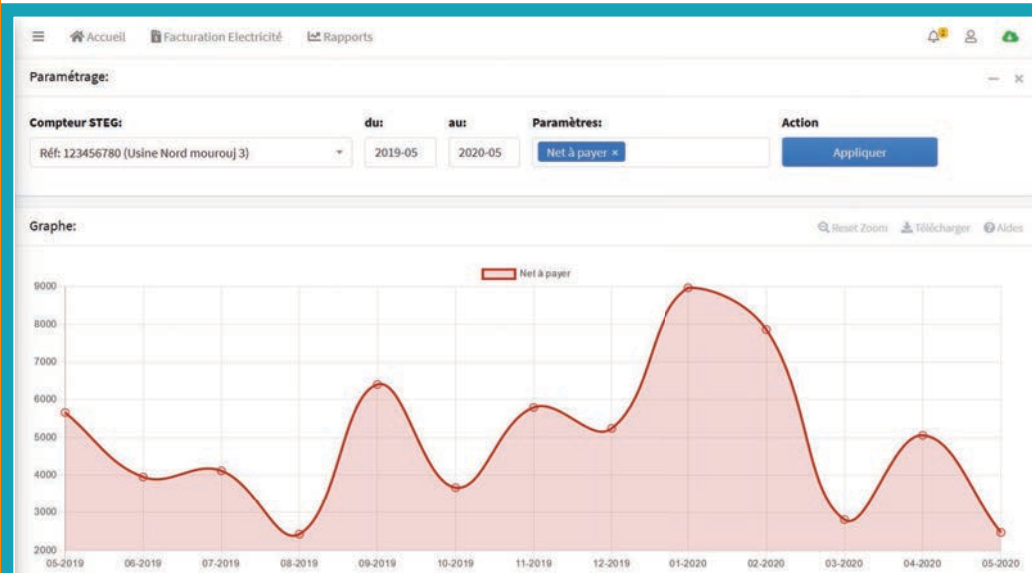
Accueil Facturation Electricité Rapports

1

Paramétrage:

Compteur STEG:
Réf: 123456780 (Usine Nord mourouj 3)

du:
2019-05

au:
2020-05

Paramètres:
Net à payer ×

Action
Appliquer

Graphe:

Reset Zoom Télécharger Aides

Net à payer

9000
8000
7000
6000
5000
4000
3000
2000

05-2019 06-2019 07-2019 08-2019 09-2019 10-2019 11-2019 12-2019 01-2020 02-2020 03-2020 04-2020 05-2020